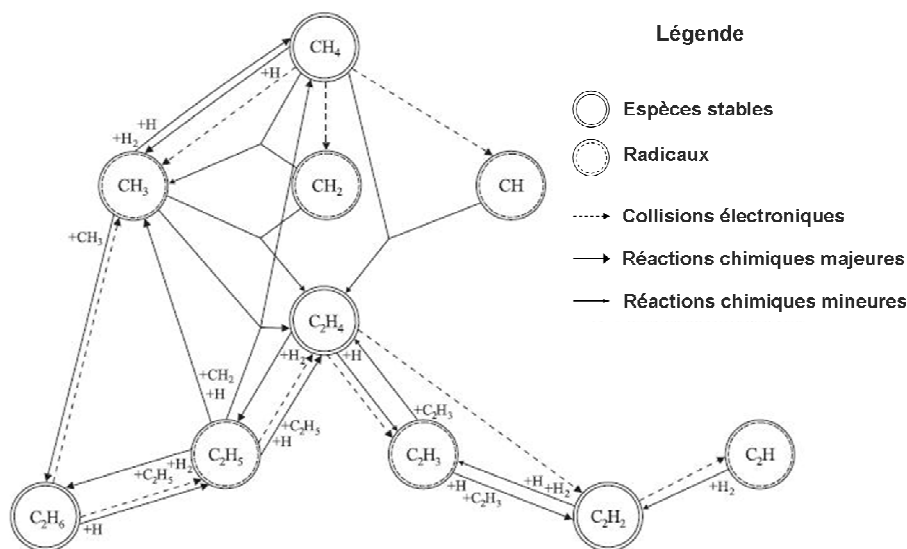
Légende

Espèces stables

Radicaux

Collisions électroniques

Réactions chimiques majeures

Réactions chimiques mineures

$CH_4$

+H

+H

$+H_2$

$CH_3$

$CH_2$

CH

$+CH_3$

$C_2H_4$

$+CH_2$

+H

$+H_2$

+H

$+C_2H_3$

$+C_2H_5$

+H

$C_2H_5$

$+H_2$

$+C_2H_5$

$C_2H_3$

+H

$+H_2$

+H

$+C_2H_3$

$C_2H$

$+H_2$

$C_2H_6$

+H

$C_2H_2$